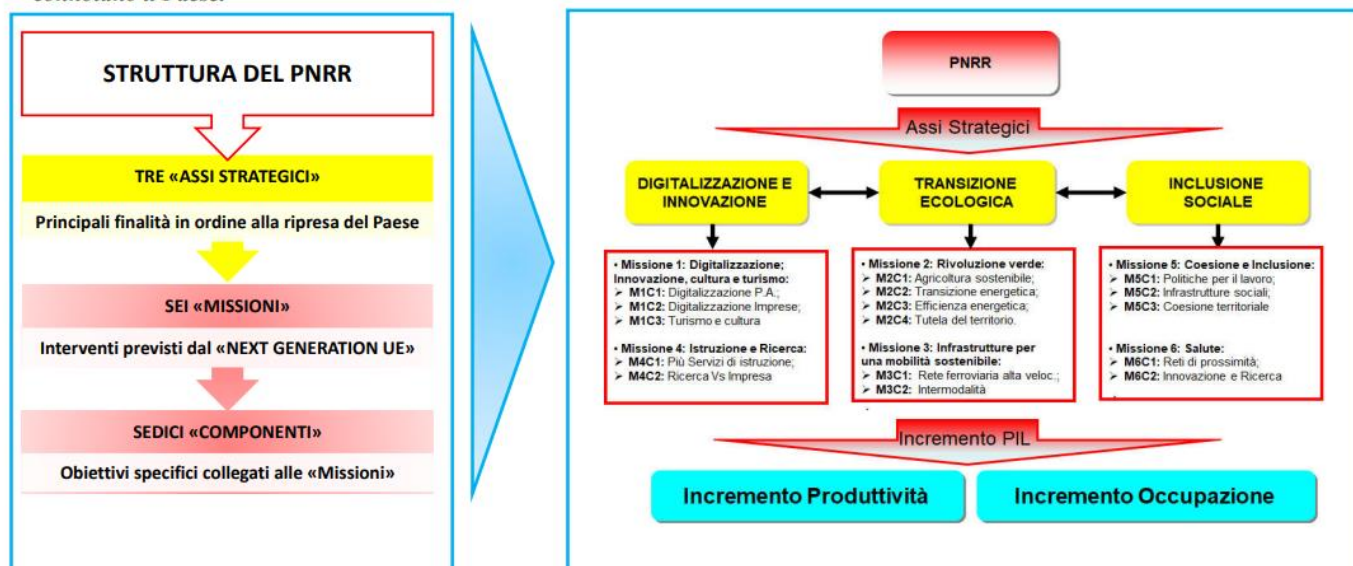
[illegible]

STRUTTURA DEL PNRR

TRE «ASSI STRATEGICI»

Principali finalità in ordine alla ripresa del Paese

SEI «MISSIONI»

Interventi previsti dal «NEXT GENERATION UE»

SEDICI «COMPONENTI»

Obiettivi specifici collegati alle «Missioni»

PNRR

Assi Strategici

DIGITALIZZAZIONE E INNOVAZIONE

TRANSIZIONE ECOLOGICA

INCLUSIONE SOCIALE

• Missione 1: Digitalizzazione; Innovazione, cultura e turismo:
➢ M1C1: Digitalizzazione P.A.;
➢ M1C2: Digitalizzazione Imprese;
➢ M1C3: Turismo e cultura

• Missione 4: Istruzione e Ricerca:
➢ M4C1: Più Servizi di istruzione;
➢ M4C2: Ricerca Vs Impresa

• Missione 2: Rivoluzione verde:
➢ M2C1: Agricoltura sostenibile;
➢ M2C2: Transizione energetica;
➢ M2C3: Efficienza energetica;
➢ M2C4: Tutela del territorio.

• Missione 3: Infrastrutture per una mobilità sostenibile:
➢ M3C1: Rete ferroviaria alta veloc.;
➢ M3C2: Intermodalità

• Missione 5: Coesione e Inclusione:
➢ M5C1: Politiche per il lavoro;
➢ M5C2: Infrastrutture sociali;
➢ M5C3: Coesione territoriale

• Missione 6: Salute:
➢ M6C1: Reti di prossimità;
➢ M6C2: Innovazione e Ricerca

Incremento PIL

Incremento Produttività

Incremento Occupazione